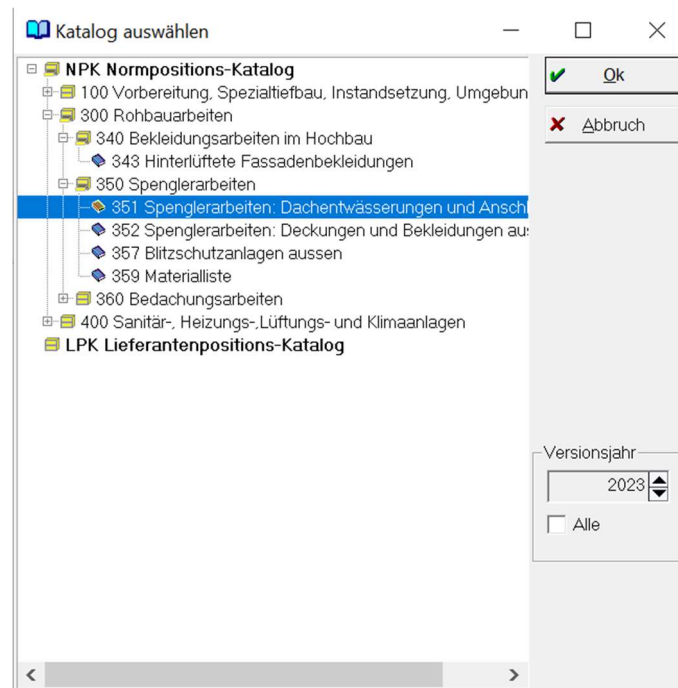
Katalog auswählen

NPK Normpositions-Katalog
100 Vorbereitung, Spezialtiefbau, Instandsetzung, Umgebun
300 Rohbauarbeiten
340 Bekleidungsarbeiten im Hochbau
343 Hinterlüftete Fassadenbekleidungen
350 Spenglerarbeiten
351 Spenglerarbeiten: Dachentwässerungen und Ansch
352 Spenglerarbeiten: Deckungen und Bekleidungen au
357 Blitzschutzanlagen aussen
359 Materialliste
360 Bedachungsarbeiten
400 Sanitär-, Heizungs-,Lüftungs- und Klimaanlagen
LPK Lieferantenpositions-Katalog

Ok
Abbruch

Versionsjahr
2023
Alle